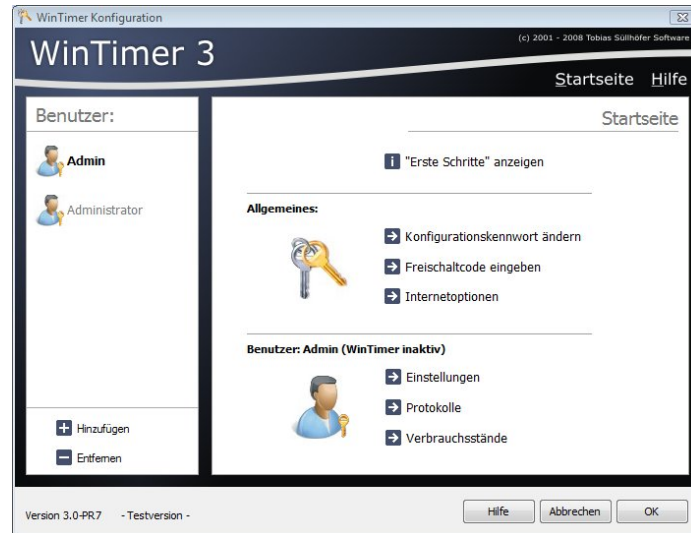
WinTimer Konfiguration

WinTimer 3

(c) 2001 - 2008 Tobias Süllhöfer Software

Startseite Hilfe

Benutzer:

Admin

Administrator

Hinzufügen

Entfernen

Startseite

"Erste Schritte" anzeigen

Allgemeines:

Konfigurationskennwort ändern

Freischaltcode eingeben

Internetoptionen

Benutzer: Admin (WinTimer inaktiv)

Einstellungen

Protokolle

Verbrauchsstände

Version 3.0-PR7 - Testversion -

Hilfe

Abbrechen

OK